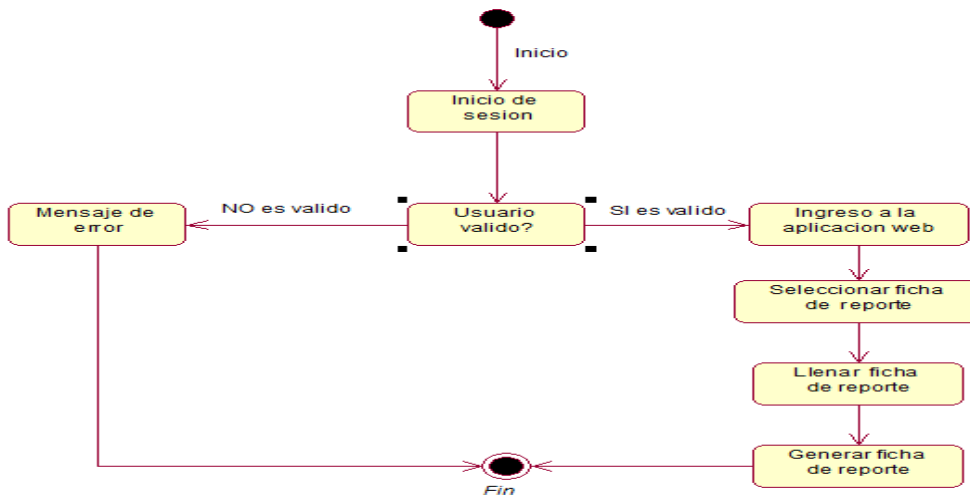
Inicio

Inicio de sesion

NO es valido

Mensaje de error

Usuario valido?

SI es valido

Ingreso a la aplicacion web

Seleccionar ficha de reporte

Llenar ficha de reporte

Generar ficha de reporte

Fin